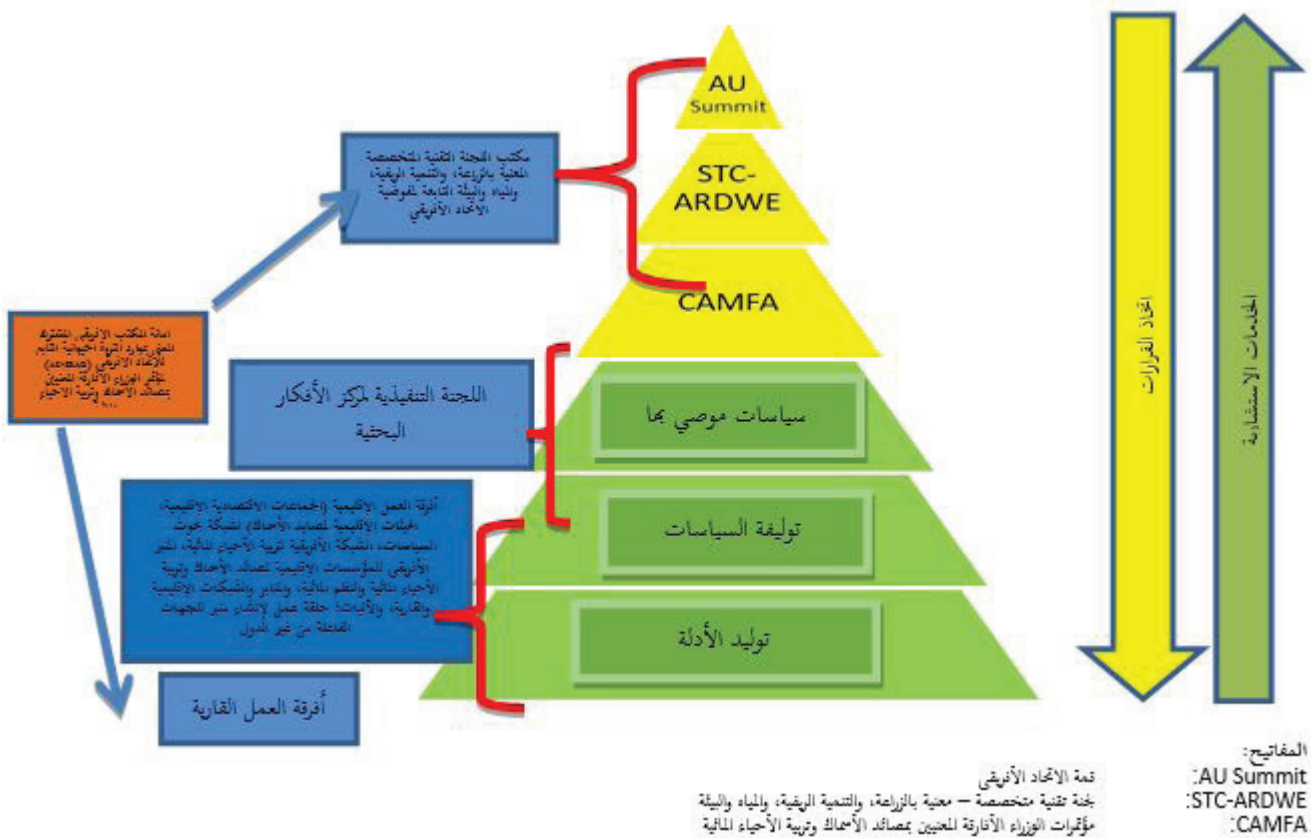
AU Summit

STC-ARDWE

CAMFA

مكتب اللجنة التقنية المتخصصة المعنية بالزراعة، والتنمية الريفية، والمياه والبيئة التابعة لمفوضية الاتحاد الأفريقي

أمانة المكتب الأفريقي المشترك للموارد الحيوانية التابع للاتحاد الأفريقي (مؤتمر الوزراء الأفارقة المعنيين بمصائد الأسماك وتربية الأحياء المائية)

اللجنة التنفيذية لمركز الأفكار البحثية

سياسات موصي بها

توليفة السياسات

أفرقة العمل الإقليمية (الجماعات الاقتصادية الإقليمية، الهيئات الإقليمية لمصائد الأسماك، الشبكات الأفريقية لتربية الأحياء المائية، شبكة الأفريقي للمؤسسات الإقليمية لمصائد الأسماك وتربية الأحياء المائية والنظم المائية، ومنابر والشبكات الإقليمية والقارية، والآليات، حلقة عمل لإنشاء منبر للجهات الفاعلة من غير الدول

توليد الأدلة

أفرقة العمل القارية

اتخاذ القرارات

الخدمات الاستشارية

المفاتيح:
AU Summit: قمة الاتحاد الأفريقي
STC-ARDWE: لجنة تقنية متخصصة – معنية بالزراعة، والتنمية الريفية، والمياه والبيئة
CAMFA: مؤتمرات الوزراء الأفارقة المعنيين بمصائد الأسماك وتربية الأحياء المائية